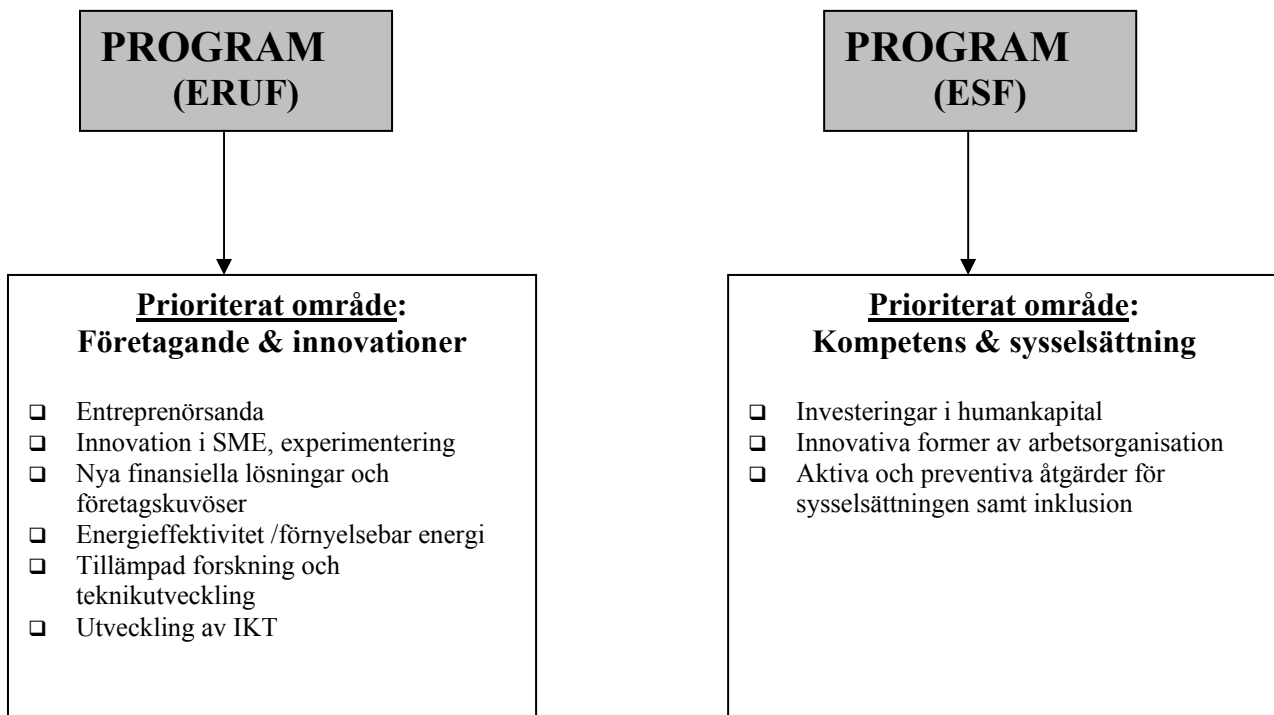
PROGRAM
(ERUF)

Prioriterat område:
Företagande & innovationer

- Entreprenörsanda
- Innovation i SME, experimentering
- Nya finansiella lösningar och företagskuvöser
- Energieffektivitet /förnyelsebar energi
- Tillämpad forskning och teknikutveckling
- Utveckling av IKT

PROGRAM
(ESF)

Prioriterat område:
Kompetens & sysselsättning

- Investeringar i humankapital
- Innovativa former av arbetsorganisation
- Aktiva och preventiva åtgärder för sysselsättningen samt inklusion